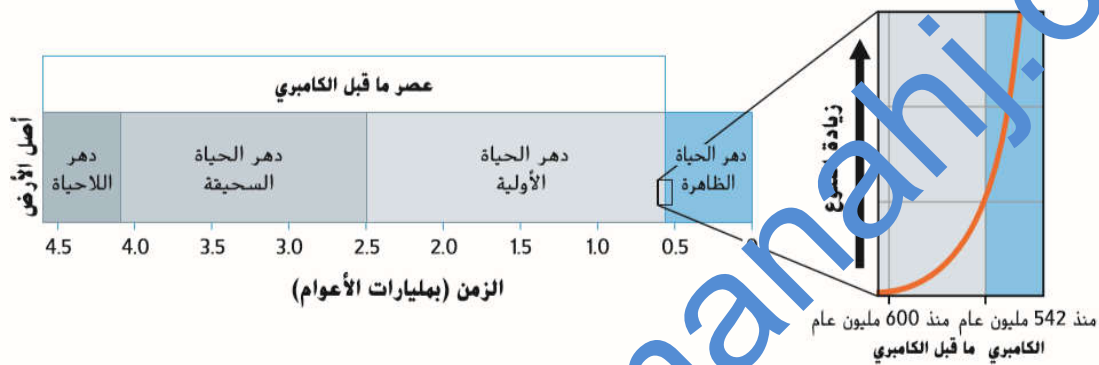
عصر ما قبل الكامبري

أصل الأرض

دهر اللاحياة

دهر الحياة السحيقة

دهر الحياة الأولية

دهر الحياة الظاهرة

4.5 4.0 3.5 3.0 2.5 2.0 1.5 1.0 0.5 0

الزمن (بمليارات الأعوام)

زيادة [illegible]

منذ 600 مليون عام منذ 542 مليون عام

ما قبل الكامبري الكامبري

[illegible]manahj.c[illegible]